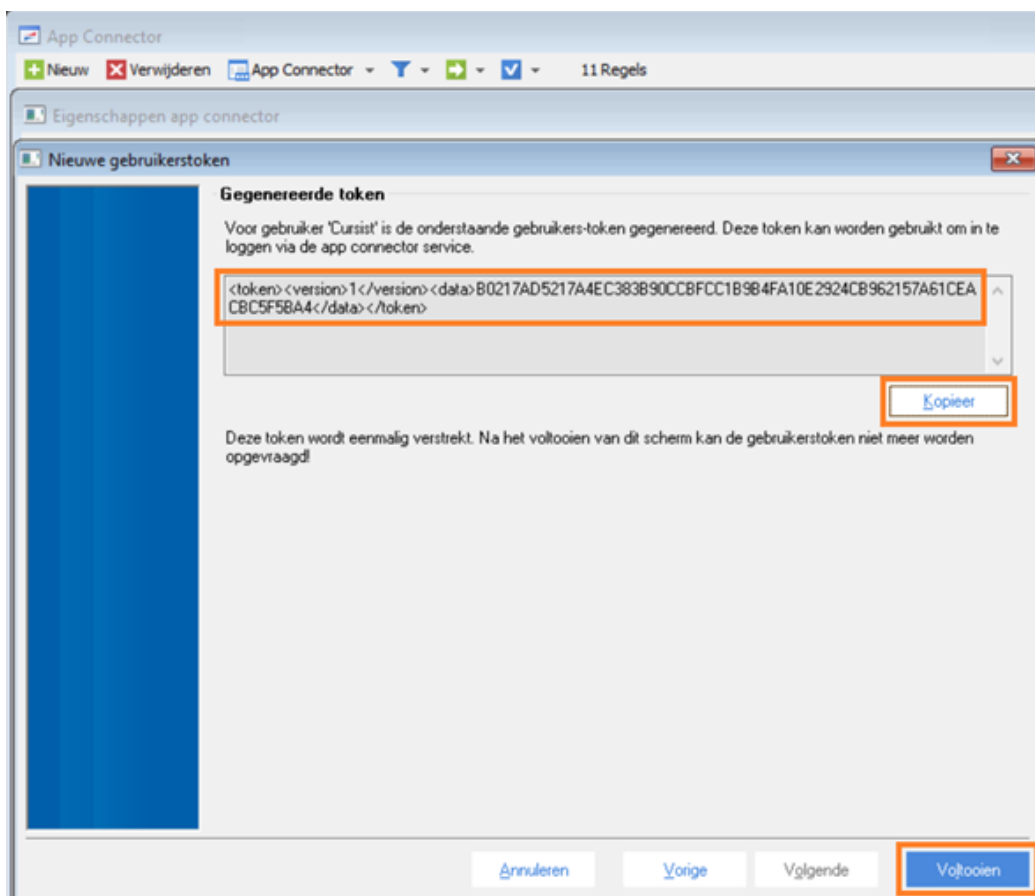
App Connector

Nieuw Verwijderen App Connector 11 Regels

Eigenschappen app connector

Nieuwe gebruikerstoken

Gegenereerde token

Voor gebruiker 'Cursist' is de onderstaande gebruikers-token gegenereerd. Deze token kan worden gebruikt om in te loggen via de app connector service.

<token><version>1</version><data>B0217AD5217A4EC383B90CCBFCC1B9B4FA10E2924CB962157A61CEACBC5F5BA4</data></token>

Kopieer

Deze token wordt eenmalig verstrekt. Na het voltooien van dit scherm kan de gebruikerstoken niet meer worden opgevraagd!

Annuleren Vorige Volgende Voltooien